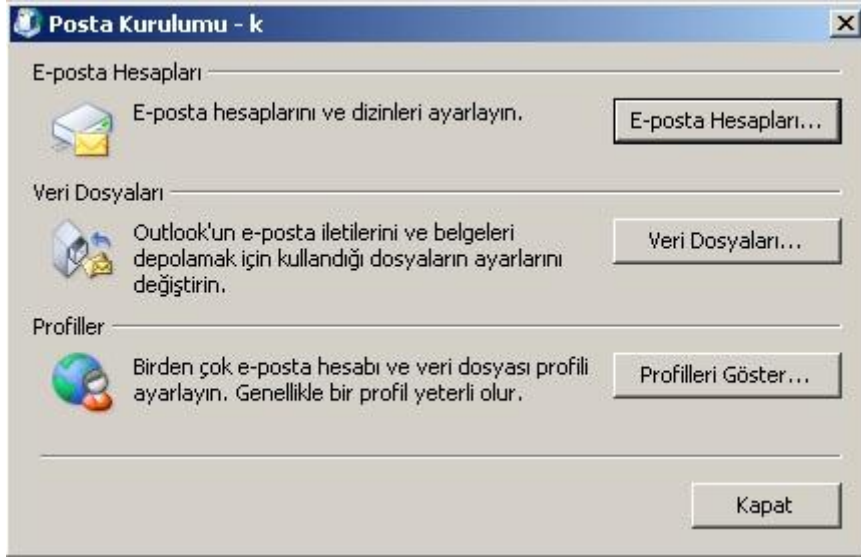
Posta Kurulumu - k

E-posta Hesapları

E-posta hesaplarını ve dizinleri ayarlayın.

E-posta Hesapları...

Veri Dosyaları

Outlook'un e-posta iletilerini ve belgeleri depolamak için kullandığı dosyaların ayarlarını değiştirin.

Veri Dosyaları...

Profiller

Birden çok e-posta hesabı ve veri dosyası profili ayarlayın. Genellikle bir profil yeterli olur.

Profilleri Göster...

Kapat